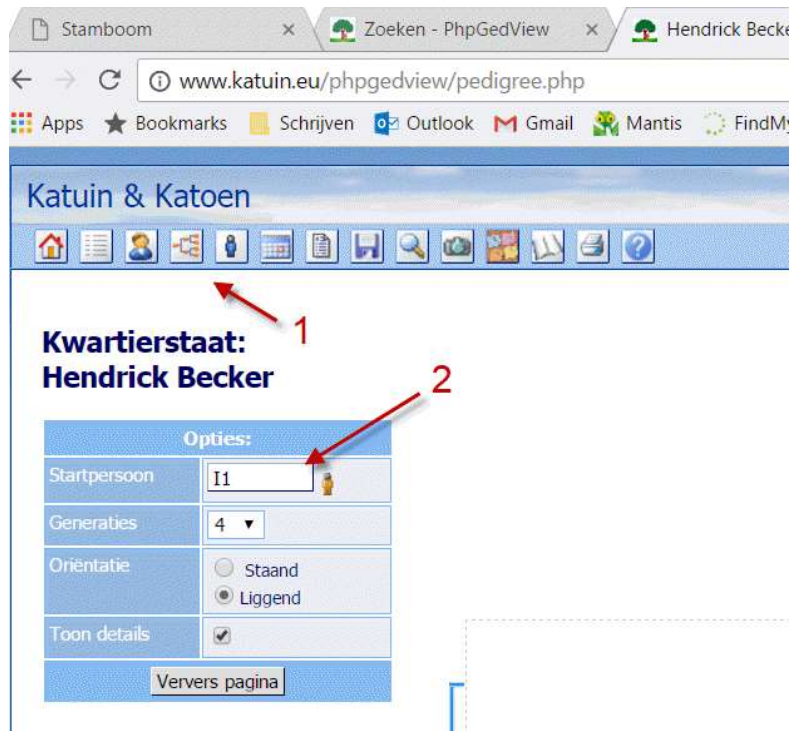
Stamboom ×
Zoeken - PhpGedView ×
Hendrick Becke

www.katuin.eu/phpgedview/pedigree.php

Apps Bookmarks Schrijven Outlook Gmail Mantis FindMy

Katuin & Katoen

1

Kwartierstaat:
Hendrick Becker

2

| Opties: | |
|---|---|
| Startpersoon | I1 |
| Generaties | 4 ▼ |
| Oriëntatie | Staand Liggend |
| Toon details | ✔ |

Ververs pagina